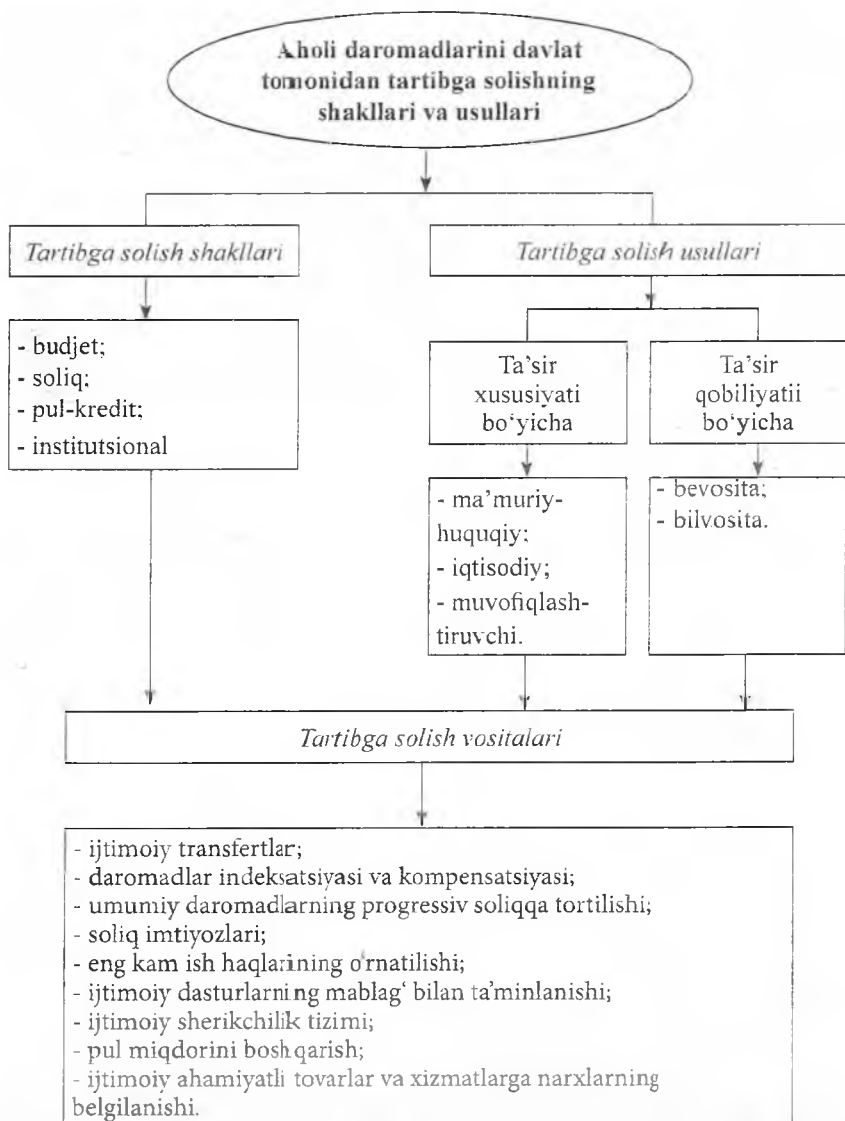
Aholi daromadlarini davlat tomonidan tartibga solishning shakllari va usullari

Tartibga solish shakllari

Tartibga solish usullari

- budjet;
- soliq;
- pul-kredit;
- institutsional

Ta'sir xususiyati bo'yicha

Ta'sir qobiliyatii bo'yicha

- ma'muriy-huquqiy;
- iqtisodiy;
- muvofiqlashtiruvchi.

- bevosita;
- bilvosita.

Tartibga solish vositalari

- ijtimoiy transfertlar;
- daromadlar indeksatsiyasi va kompensatsiyasi;
- umumiy daromadlarning progressiv soliqqa tortilishi;
- soliq imtiyozlari;
- eng kam ish haqlarining o'rnatilishi;
- ijtimoiy dasturlarning mablag' bilan ta'minlanishi;
- ijtimoiy sherikchilik tizimi;
- pul miqdorini boshqarish;
- ijtimoiy ahamiyatli tovarlar va xizmatlarga narxlarning belgilanishi.